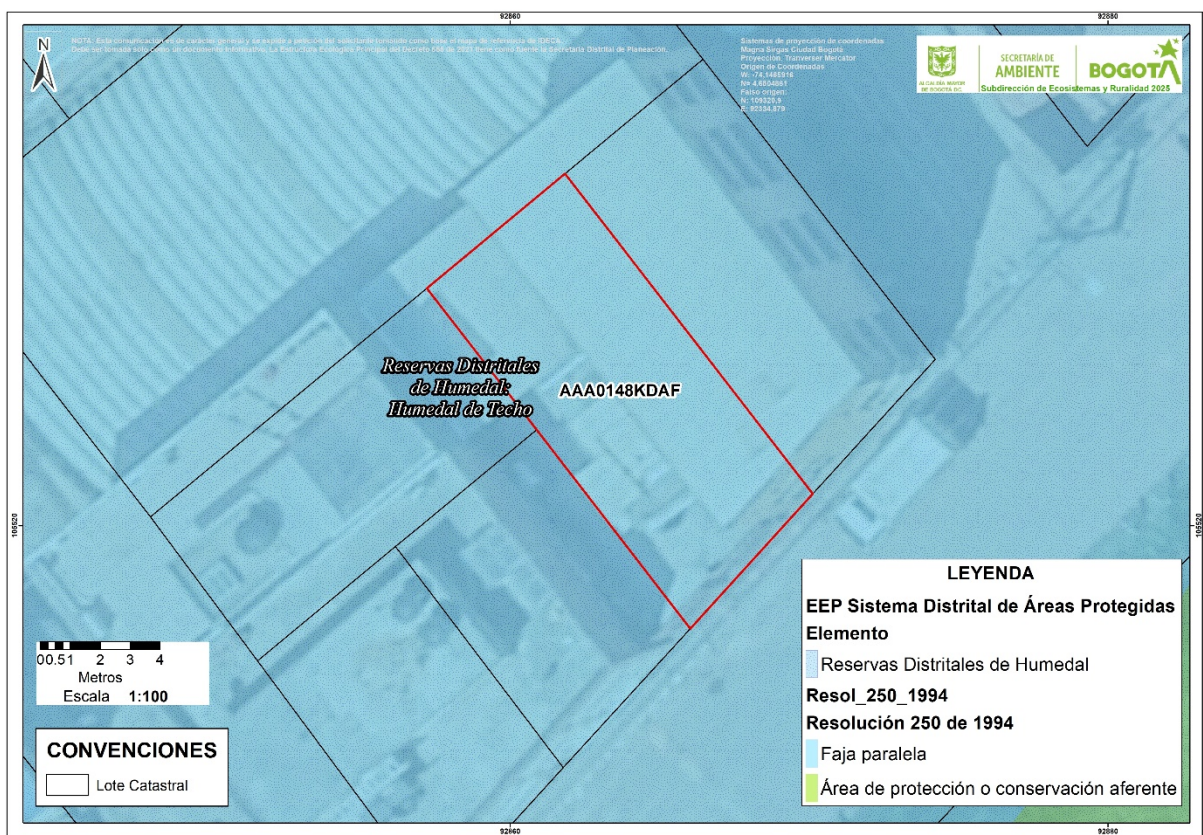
92860

92880

N

NOTA: Esta comunicación es de carácter general y se expide a petición del solicitante tomando como base el mapa de referencia de IDECA. Debe ser tomada solo como un documento informativo. La Estructura Ecológica Principal del Decreto 555 de 2021 tiene como fuente la Secretaría Distrital de Planeación.

Sistemas de proyección de coordenadas
Magna Sirgas Ciudad Bogotá
Proyección: Tranverser Mercator
Origen de Coordenadas
W: -74,1465916
N: 4,6804861
Falso origen:
N: 109320,9
E: 92334,879

ALCALDÍA MAYOR DE BOGOTÁ D.C.
SECRETARÍA DE AMBIENTE
BOGOTÁ
Subdirección de Ecosistemas y Ruralidad 2025

Reservas Distritales de Humedal: Humedal de Techo

AAA0148KDAF

105520

105520

LEYENDA
EEP Sistema Distrital de Áreas Protegidas
Elemento
Reservas Distritales de Humedal
Resol_250_1994
Resolución 250 de 1994
Faja paralela
Área de protección o conservación aferente

0 0.5 1 2 3 4
Metros
Escala 1:100

CONVENCIONES
Lote Catastral

92860

92880